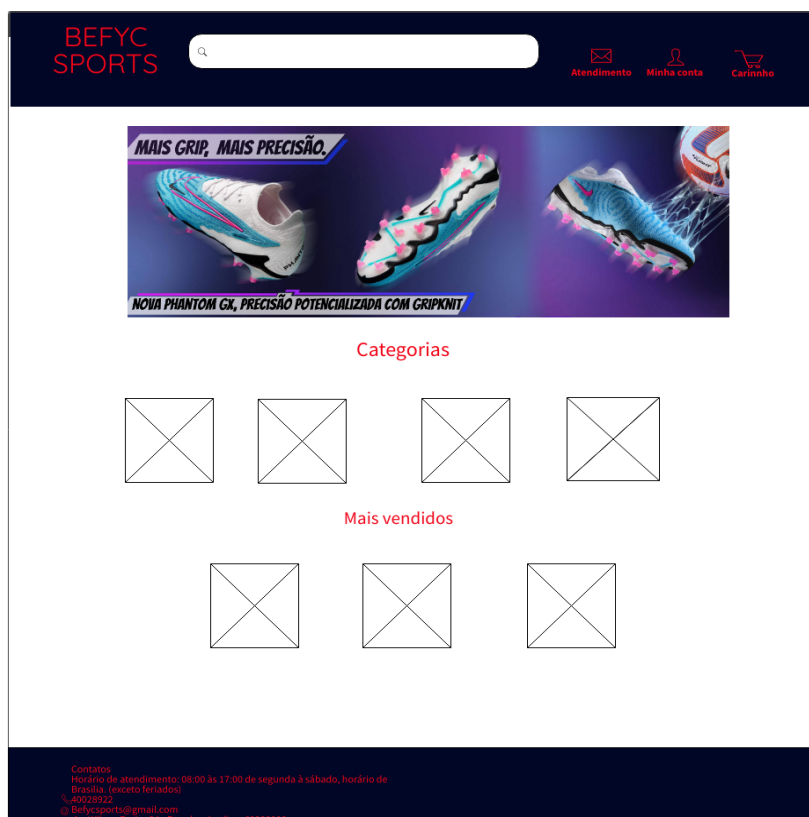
BEFYC SPORTS

Atendimento Minha conta Carinnho

MAIS GRIP, MAIS PRECISÃO.

NOVA PHANTOM GX, PRECISÃO POTENCIALIZADA COM GRIPKNIT

Categorias

Mais vendidos

Contatos
Horário de atendimento: 08:00 às 17:00 de segunda à sábado, horário de Brasília. (exceto feriados)
40028922
Befycsports@gmail.com
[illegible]